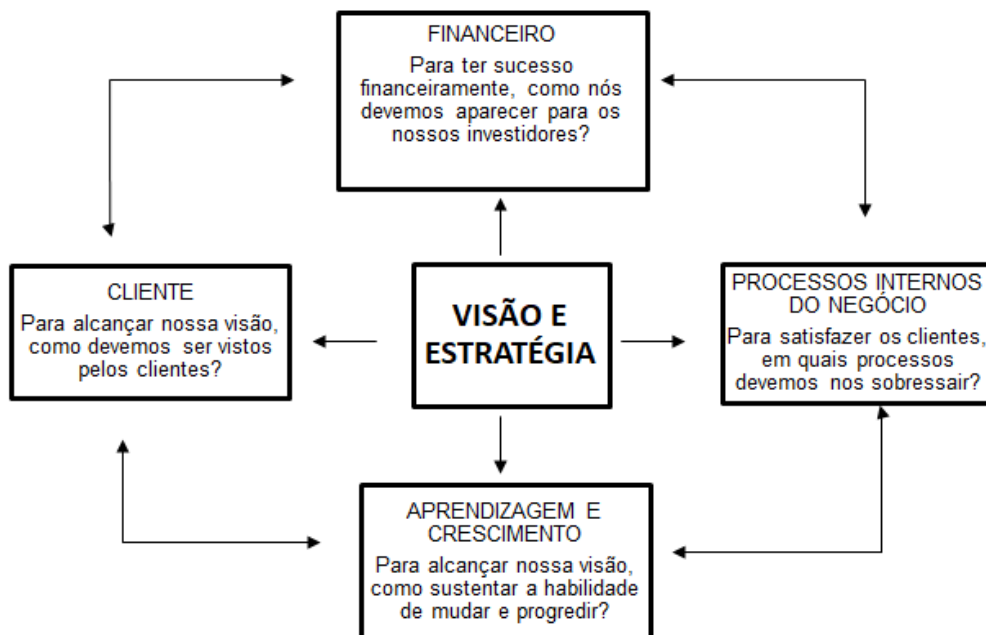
FINANCEIRO
Para ter sucesso financeiramente, como nós devemos aparecer para os nossos investidores?

CLIENTE
Para alcançar nossa visão, como devemos ser vistos pelos clientes?

VISÃO E ESTRATÉGIA

PROCESSOS INTERNOS DO NEGÓCIO
Para satisfazer os clientes, em quais processos devemos nos sobressair?

APRENDIZAGEM E CRESCIMENTO
Para alcançar nossa visão, como sustentar a habilidade de mudar e progredir?